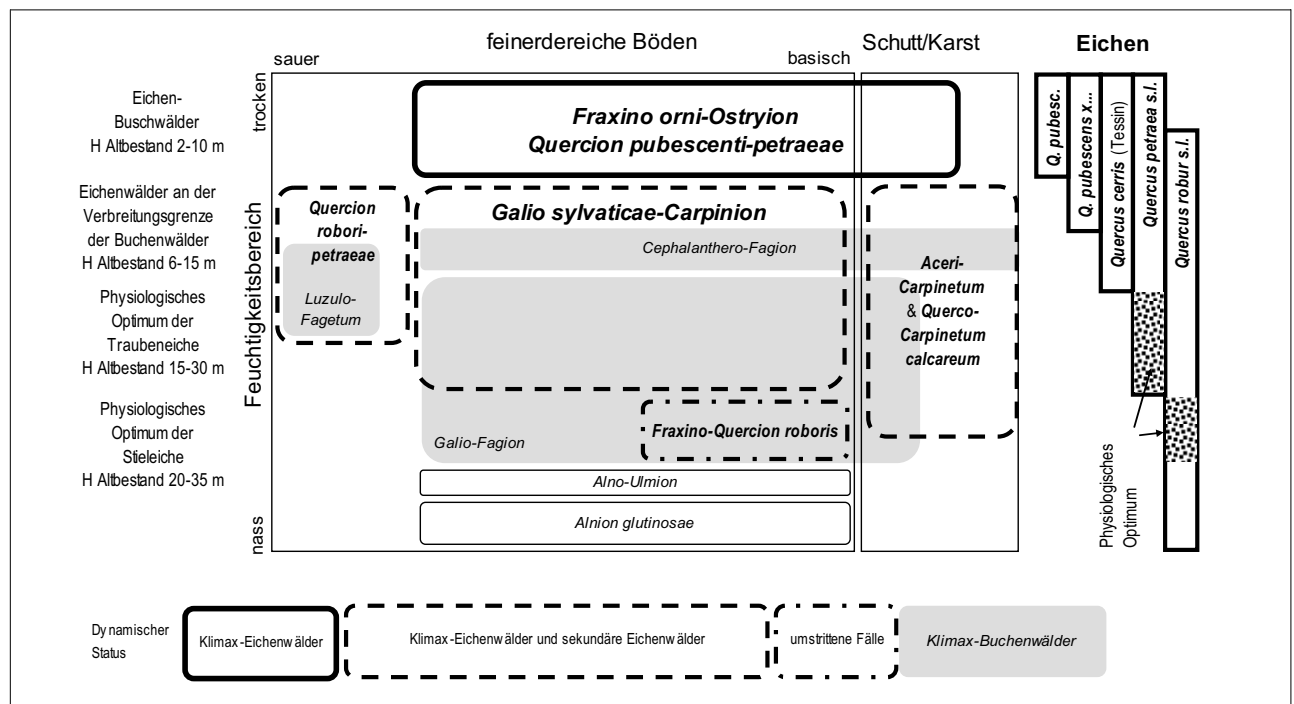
feinerdereiche Böden

sauer

basisch

Schutt/Karst

Eichen

Eichen-Buschwälder H Altbestand 2-10 m

Eichenwälder an der Verbreitungsgrenze der Buchenwälder H Altbestand 6-15 m

Physiologisches Optimum der Traubeneiche H Altbestand 15-30 m

Physiologisches Optimum der Stieleiche H Altbestand 20-35 m

Feuchtigkeitsbereich

trocken

nass

Fraxino orni-Ostryion
Quercion pubescenti-petraeae

Quercion robori-petraeae

Luzulo-Fagetum

Galio sylvaticae-Carpinion

Cephalanthero-Fagion

Aceri-Carpinetum & Querco-Carpinetum calcareum

Galio-Fagion

Fraxino-Quercion roboris

Alno-Ulmion

Alnion glutinosae

Q. pubesc.

Q. pubescens x...

Quercus cerris (Tessin)

Quercus petraea s.l.

Quercus robur s.l.

Physiologisches Optimum

Dynamischer Status

Klimax-Eichenwälder

Klimax-Eichenwälder und sekundäre Eichenwälder

umstrittene Fälle

Klimax-Buchenwälder